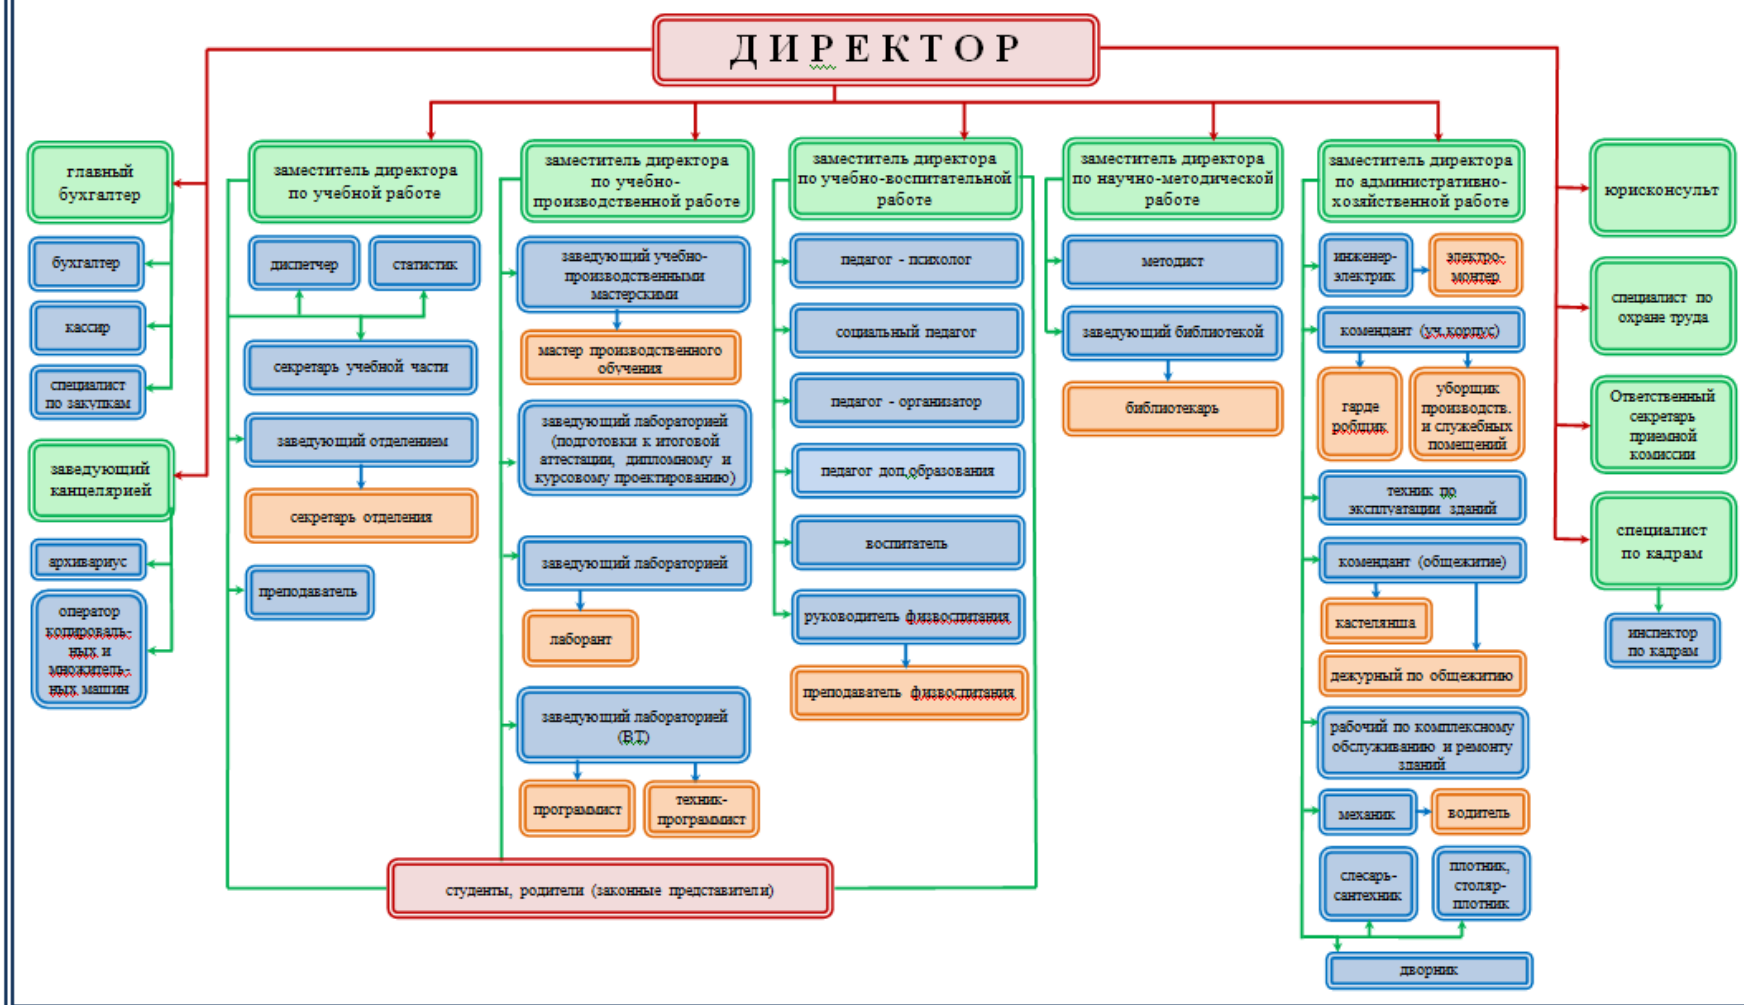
ДИРЕКТОР

главный бухгалтер

бухгалтер

кассир

специалист по закупкам

заведующий канцелярией

архивариус

оператор копировальных и множительных машин

заместитель директора по учебной работе

диспетчер

статистик

секретарь учебной части

заведующий отделением

секретарь отделения

преподаватель

заместитель директора по учебно-производственной работе

заведующий учебно-производственными мастерскими

мастер производственного обучения

заведующий лабораторией (подготовки к итоговой аттестации, дипломному и курсовому проектированию)

заведующий лабораторией

лаборант

заведующий лабораторией (ВТ)

программист

техник-программист

заместитель директора по учебно-воспитательной работе

педагог - психолог

социальный педагог

педагог - организатор

педагог доп.образования

воспитатель

руководитель физвоспитания

преподаватель физвоспитания

заместитель директора по научно-методической работе

методист

заведующий библиотекой

библиотекарь

заместитель директора по административно-хозяйственной работе

инженер-электрик

электро-монтер

комендант (уч.корпус)

гардеробщик

уборщик производств. и служебных помещений

техник по эксплуатации зданий

комендант (общежитие)

кастелянша

дежурный по общежитию

рабочий по комплексному обслуживанию и ремонту зданий

механик

водитель

слесарь-сантехник

плотник, столяр-плотник

дворник

юрисконсульт

специалист по охране труда

Ответственный секретарь приемной комиссии

специалист по кадрам

инспектор по кадрам

студенты, родители (законные представители)